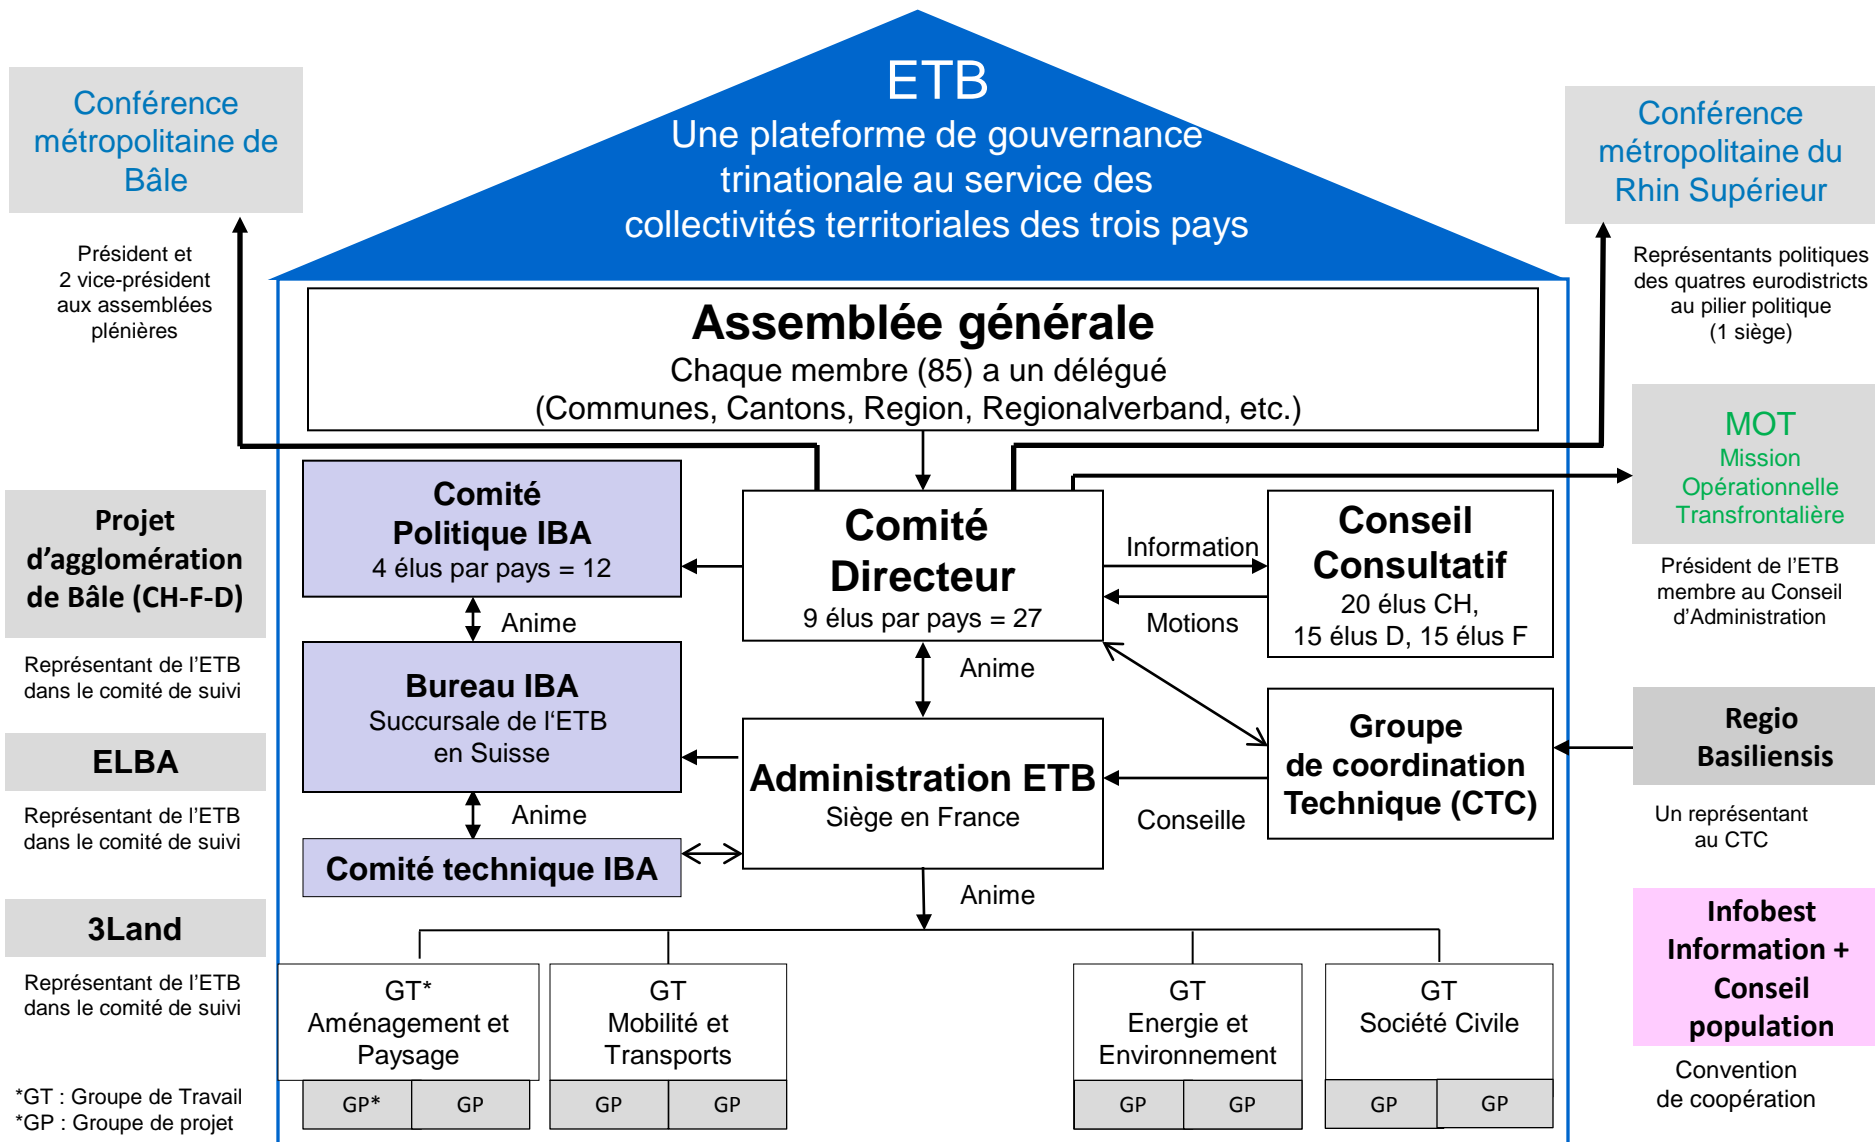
ETB
Une plateforme de gouvernance trinationale au service des collectivités territoriales des trois pays

Conférence métropolitaine de Bâle

Président et 2 vice-président aux assemblees plénières

Conférence métropolitaine du Rhin Supérieur

Représentants politiques des quatres eurodistricts au pilier politique (1 siège)

Assemblée générale
Chaque membre (85) a un délégué
(Communes, Cantons, Region, Regionalverband, etc.)

MOT
Mission Opérationnelle Transfrontalière

Président de l'ETB membre au Conseil d'Administration

Projet d'agglomération de Bâle (CH-F-D)

Représentant de l'ETB dans le comité de suivi

Comité Politique IBA
4 élus par pays = 12

Anime

Bureau IBA
Succursale de l'ETB en Suisse

Anime

Comité technique IBA

Comité Directeur
9 élus par pays = 27

Information

Motions

Conseil Consultatif
20 élus CH, 15 élus D, 15 élus F

Anime

Administration ETB
Siège en France

Groupe de coordination Technique (CTC)

Conseille

Regio Basiliensis

Un représentant au CTC

ELBA

Représentant de l'ETB dans le comité de suivi

3Land

Représentant de l'ETB dans le comité de suivi

Anime

Infobest Information + Conseil population

Convention de coopération

GT* Aménagement et Paysage
GP* GP

GT Mobilité et Transports
GP GP

GT Energie et Environnement
GP GP

GT Société Civile
GP GP

*GT : Groupe de Travail
*GP : Groupe de projet